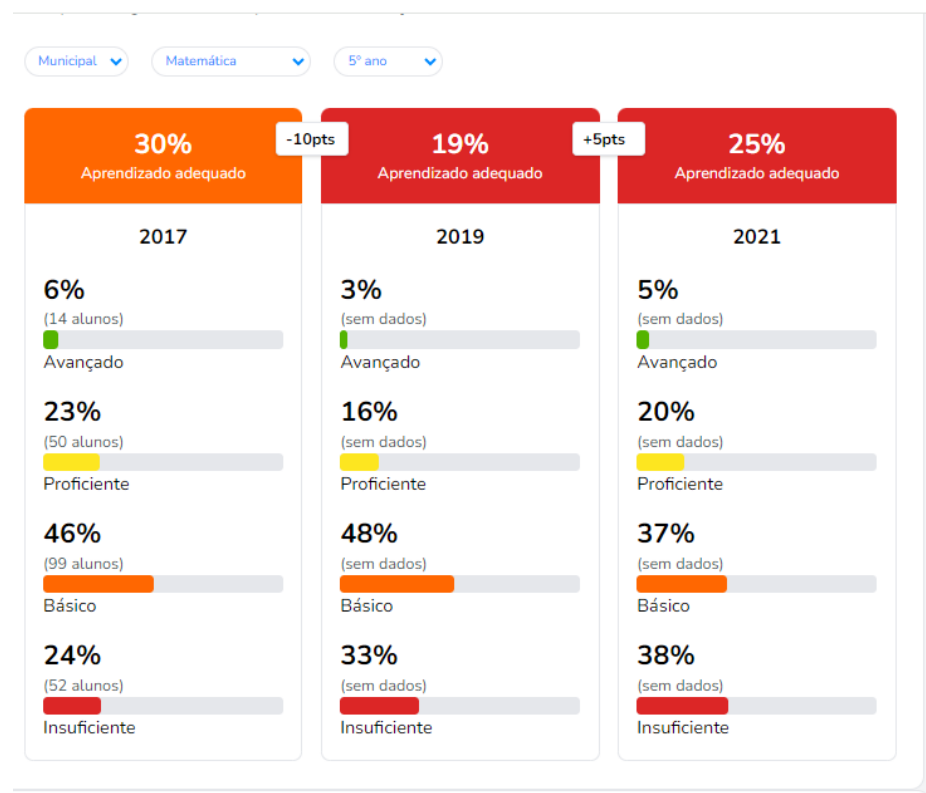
Municipal
Matemática
5º ano

30%
Aprendizado adequado

-10pts

19%
Aprendizado adequado

+5pts

25%
Aprendizado adequado

2017

6%
(14 alunos)
Avançado

23%
(50 alunos)
Proficiente

46%
(99 alunos)
Básico

24%
(52 alunos)
Insuficiente

2019

3%
(sem dados)
Avançado

16%
(sem dados)
Proficiente

48%
(sem dados)
Básico

33%
(sem dados)
Insuficiente

2021

5%
(sem dados)
Avançado

20%
(sem dados)
Proficiente

37%
(sem dados)
Básico

38%
(sem dados)
Insuficiente